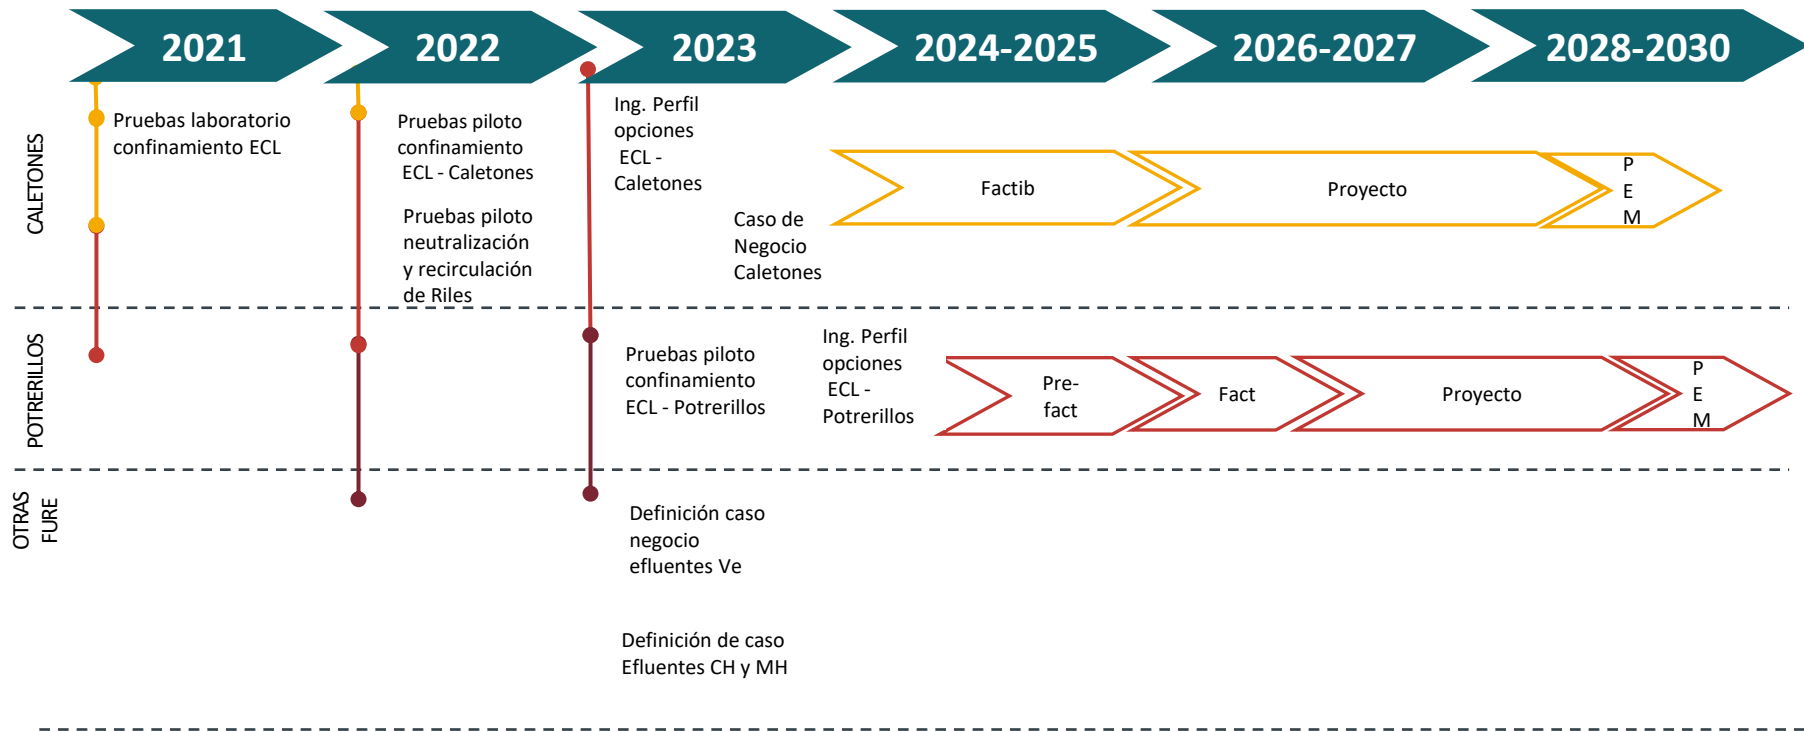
2021 2022 2023 2024-2025 2026-2027 2028-2030

CALETONES

Pruebas laboratorio confinamiento ECL

Pruebas piloto confinamiento ECL - Caletones

Pruebas piloto neutralización y recirculación de Riles

Ing. Perfil opciones ECL - Caletones

Caso de Negocio Caletones

Factib

Proyecto

P
E
M

POTRERILLOS

Pruebas piloto confinamiento ECL - Potrerillos

Ing. Perfil opciones ECL - Potrerillos

Pre-fact

Fact

Proyecto

P
E
M

OTRAS FURE

Definición caso negocio efluentes Ve

Definición de caso Efluentes CH y MH